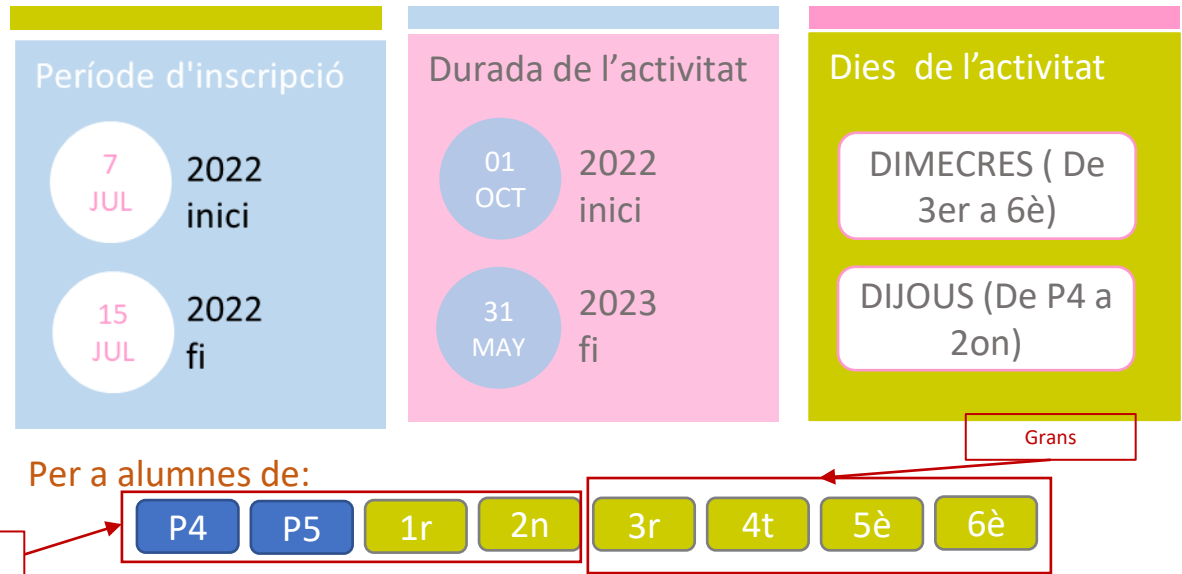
Període d'inscripció

7
JUL
2022
inici

15
JUL
2022
fi

Durada de l'activitat

01
OCT
2022
inici

31
MAY
2023
fi

Dies de l'activitat

DIMECRES ( De 3er a 6è)

DIJOUS (De P4 a 2on)

Grans

Per a alumnes de:

P4 P5 1r 2n 3r 4t 5è 6è